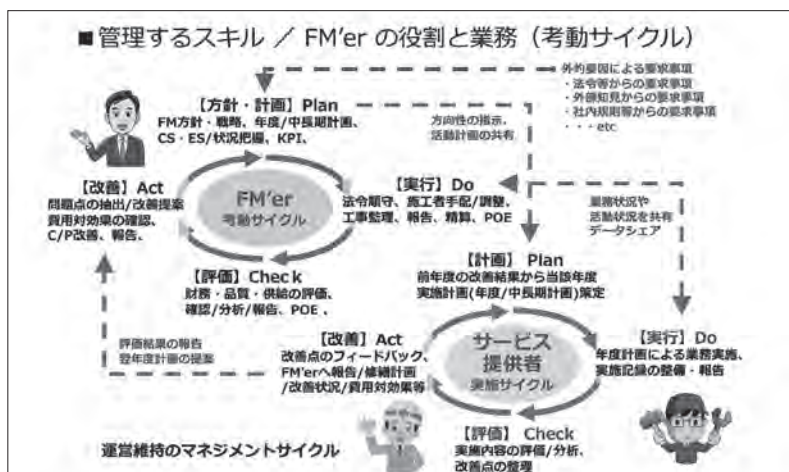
■管理するスキル ／ FM'er の役割と業務（考動サイクル）

外的要因による要求事項
・法令等からの要求事項
・外部知見からの要求事項
・社内規則等からの要求事項
・・・etc

【方針・計画】Plan
FM方針・戦略、年度／中長期計画、CS・ES/状況把握、KPI、

方向性の指示、活動計画の共有

【改善】Act
問題点の抽出/改善提案
費用対効果の確認、C/P改善、報告、

FM'er
考動サイクル

【実行】Do
法令順守、施工者手配/調整、工事監理、報告、精算、POE

業務状況や活動状況を共有
データシェア

【評価】Check
財務・品質・供給の評価、確認/分析/報告、POE 、

【計画】Plan
前年度の改善結果から当該年度実施計画(年度/中長期計画)策定

評価結果の報告
翌年度計画の提案

【改善】Act
改善点のフィードバック、FM'erへ報告/修繕計画/改善状況/費用対効果等

サービス提供者
実施サイクル

【実行】Do
年度計画による業務実施、実施記録の整備・報告

【評価】Check
実施内容の評価/分析、改善点の整理

運営維持のマネジメントサイクル